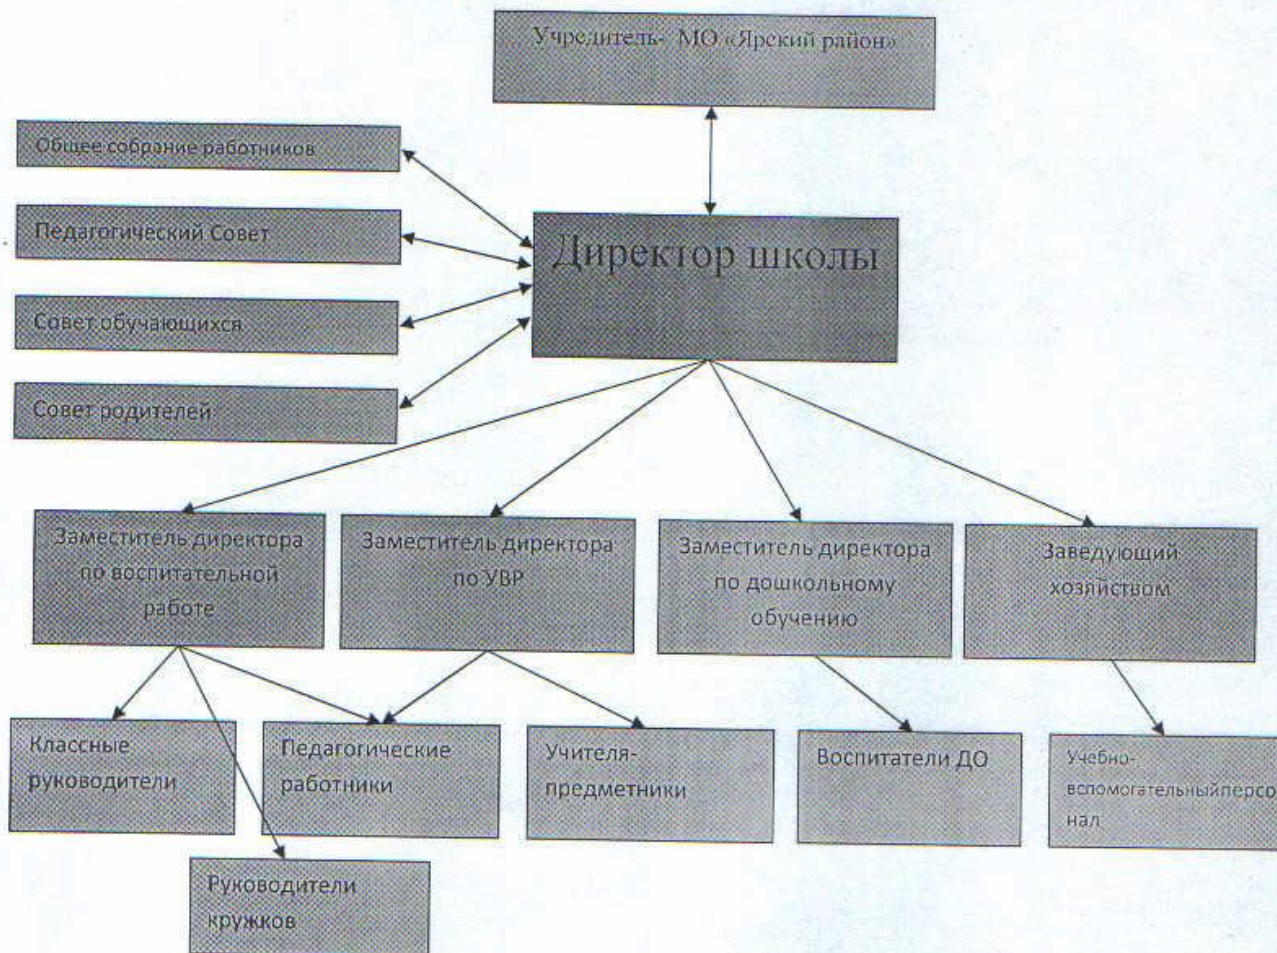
Учредитель- МО «Ярский район»

Общее собрание работников

Педагогический Совет

Совет обучающихся

Совет родителей

Директор школы

Заместитель директора по воспитательной работе

Заместитель директора по УВР

Заместитель директора по дошкольному обучению

Заведующий хозяйством

Классные руководители

Педагогические работники

Учителя-предметники

Воспитатели ДО

Учебно-вспомогательныйперсонал

Руководители кружков